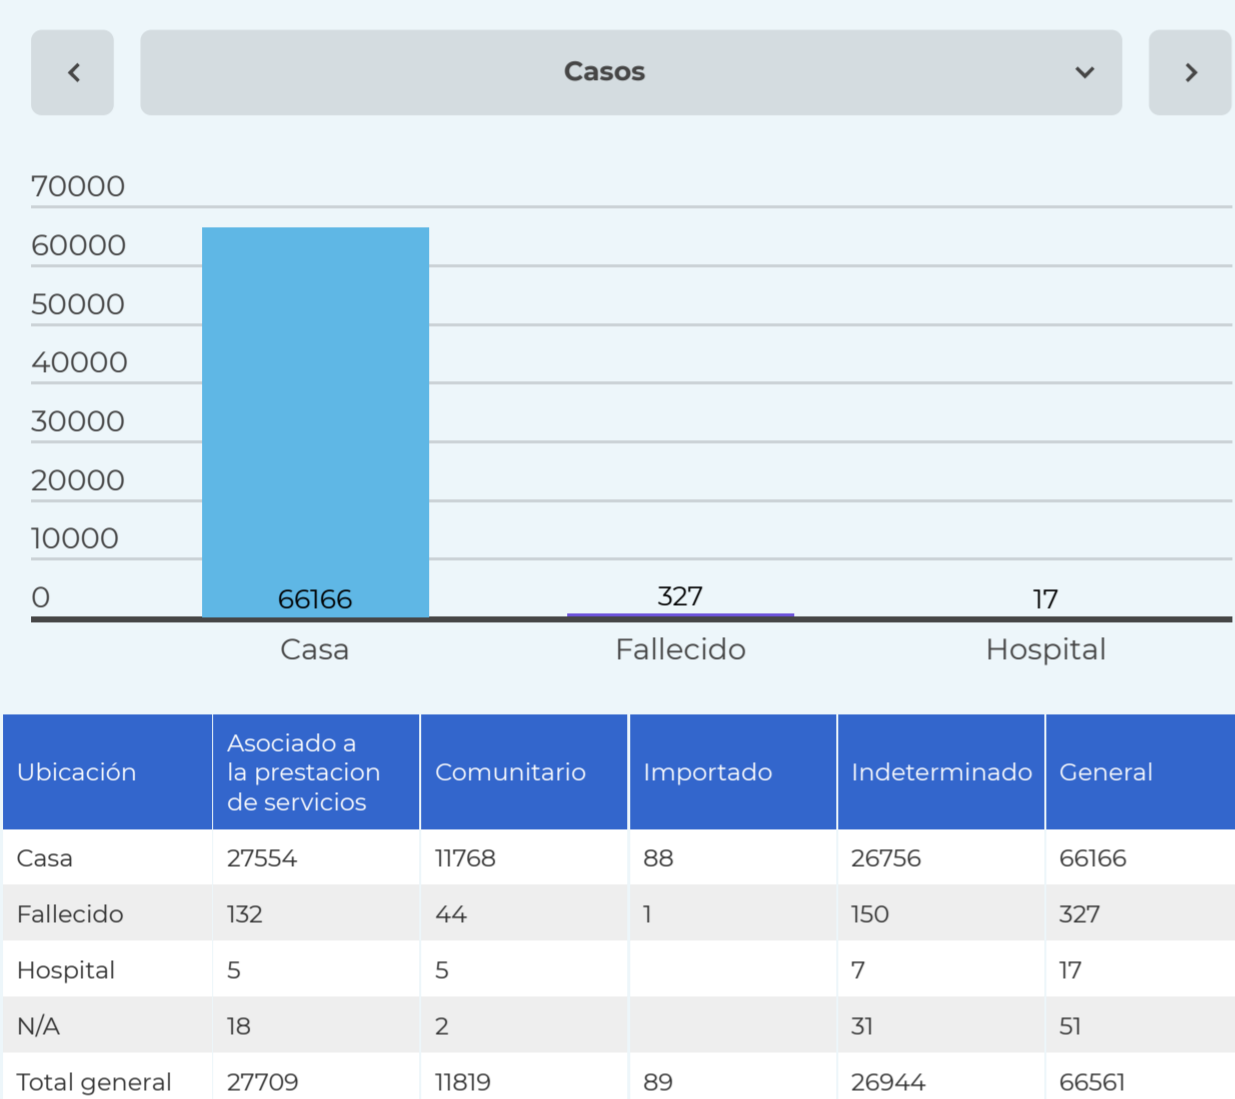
Casos

70000
60000
50000
40000
30000
20000
10000
0

66166
327
17

Casa
Fallecido
Hospital

| Ubicación | Asociado a la prestacion de servicios | Comunitario | Importado | Indeterminado | General |
|---|---|---|---|---|---|
| Casa | 27554 | 11768 | 88 | 26756 | 66166 |
| Fallecido | 132 | 44 | 1 | 150 | 327 |
| Hospital | 5 | 5 |  | 7 | 17 |
| N/A | 18 | 2 |  | 31 | 51 |
| Total general | 27709 | 11819 | 89 | 26944 | 66561 |